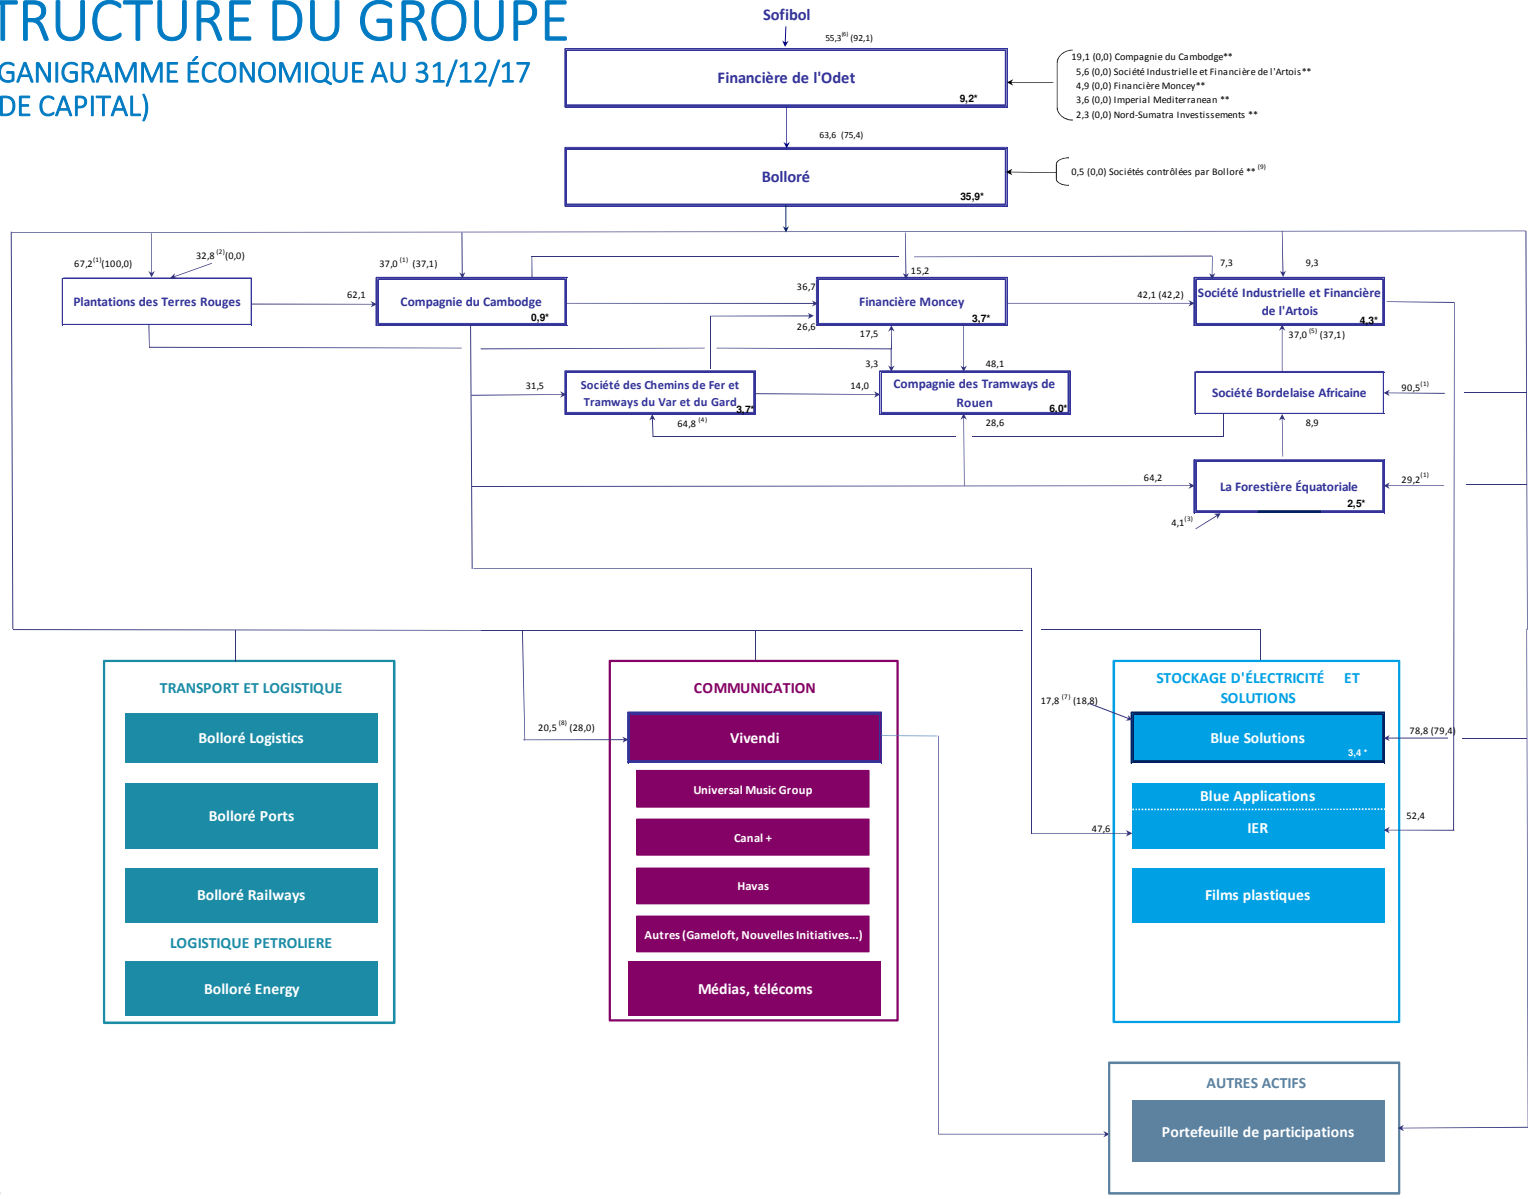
TRUCTURE DU GROUPE
GANIGRAMME ÉCONOMIQUE AU 31/12/17
DE CAPITAL)

Sofibol
55,3$^{(6)}$ (92,1)
Financière de l'Odet
9,2*
19,1 (0,0) Compagnie du Cambodge**
5,6 (0,0) Société Industrielle et Financière de l'Artois**
4,9 (0,0) Financière Moncey**
3,6 (0,0) Imperial Mediterranean **
2,3 (0,0) Nord-Sumatra Investissements **
63,6 (75,4)
Bolloré
35,9*
0,5 (0,0) Sociétés contrôlées par Bolloré ** $^{(9)}$

67,2$^{(1)}$(100,0)
32,8$^{(2)}$(0,0)
Plantations des Terres Rouges
62,1
37,0$^{(1)}$ (37,1)
Compagnie du Cambodge
0,9*
15,2
36,7
26,6
Financière Moncey
3,7*
17,5
7,3
9,3
42,1 (42,2)
Société Industrielle et Financière de l'Artois
4,3*
37,0$^{(5)}$ (37,1)
31,5
Société des Chemins de Fer et Tramways du Var et du Gard
3,7*
64,8$^{(4)}$
3,3
48,1
14,0
Compagnie des Tramways de Rouen
6,0*
28,6
Société Bordelaise Africaine
90,5$^{(1)}$
8,9
64,2
La Forestière Équatoriale
2,5*
29,2$^{(1)}$
4,1$^{(3)}$

TRANSPORT ET LOGISTIQUE
Bolloré Logistics
Bolloré Ports
Bolloré Railways
LOGISTIQUE PETROLIERE
Bolloré Energy

20,5$^{(8)}$ (28,0)
COMMUNICATION
Vivendi
Universal Music Group
Canal +
Havas
Autres (Gameloft, Nouvelles Initiatives...)
Médias, télécoms

17,8$^{(7)}$ (18,8)
STOCKAGE D'ÉLECTRICITÉ ET SOLUTIONS
Blue Solutions
3,4*
78,8 (79,4)
Blue Applications
47,6
IER
52,4
Films plastiques

AUTRES ACTIFS
Portefeuille de participations